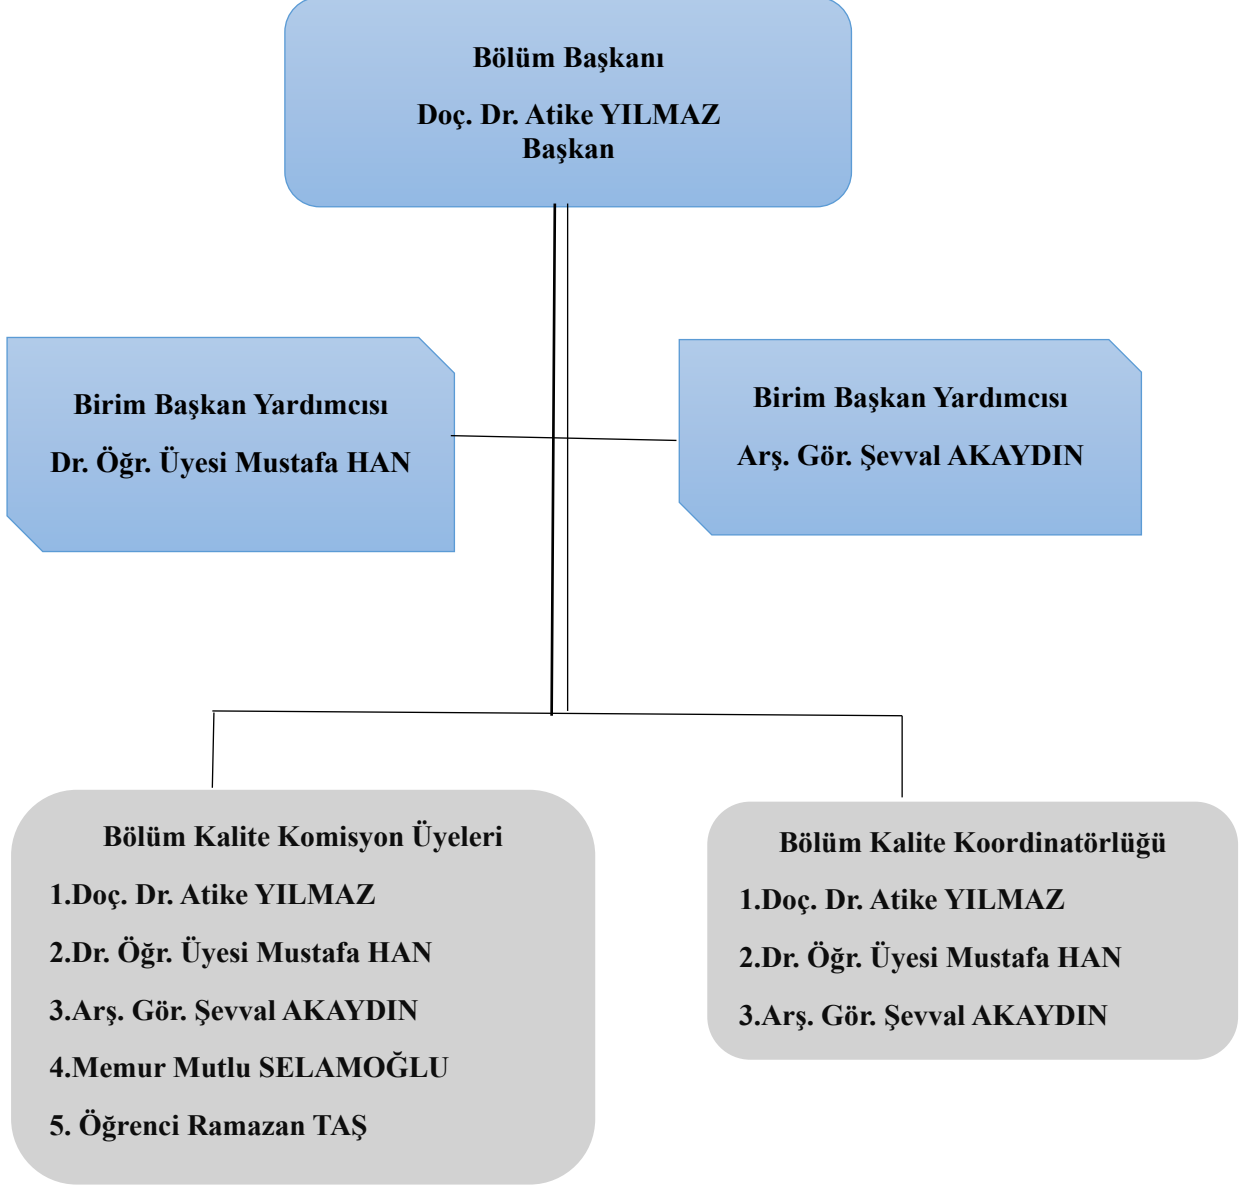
Bölüm Başkanı

Doç. Dr. Atike YILMAZ
Başkan

Birim Başkan Yardımcısı

Dr. Öğr. Üyesi Mustafa HAN

Birim Başkan Yardımcısı

Arş. Gör. Şevval AKAYDIN

Bölüm Kalite Komisyon Üyeleri

1.Doç. Dr. Atike YILMAZ

2.Dr. Öğr. Üyesi Mustafa HAN

3.Arş. Gör. Şevval AKAYDIN

4.Memur Mutlu SELAMOĞLU

5. Öğrenci Ramazan TAŞ

Bölüm Kalite Koordinatörlüğü

1.Doç. Dr. Atike YILMAZ

2.Dr. Öğr. Üyesi Mustafa HAN

3.Arş. Gör. Şevval AKAYDIN